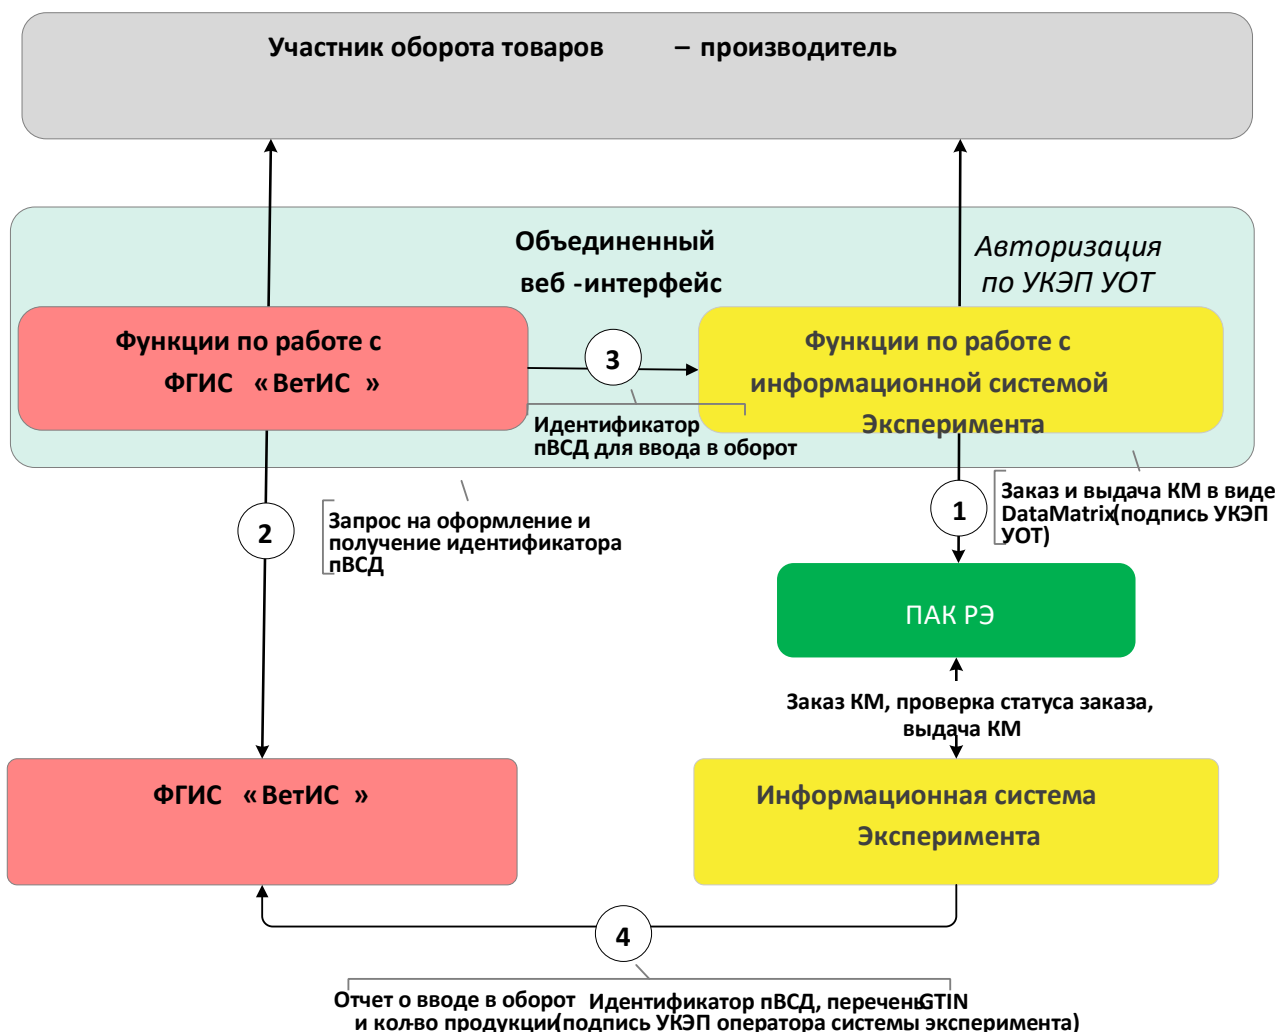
Участник оборота товаров – производитель

Объединенный веб -интерфейс

Авторизация по УКЭП УОТ

Функции по работе с ФГИС «ВетИС»

3

Функции по работе с информационной системой Эксперимента

Идентификатор пВСД для ввода в оборот

2

Запрос на оформление и получение идентификатора пВСД

1

Заказ и выдача КМ в виде DataMatrix(подпись УКЭП УОТ)

ПАК РЭ

Заказ КМ, проверка статуса заказа, выдача КМ

ФГИС «ВетИС»

Информационная система Эксперимента

4

Отчет о вводе в оборот Идентификатор пВСД, перечень GTIN и кол-во продукции(подпись УКЭП оператора системы эксперимента)